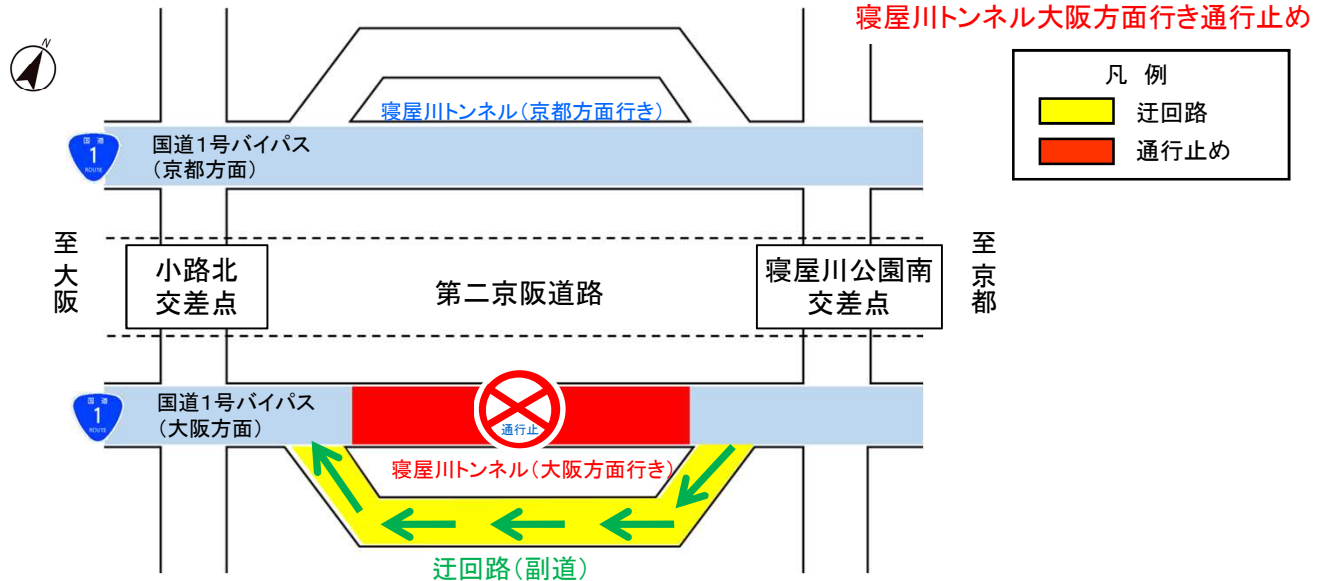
寝屋川トンネル大阪方面行き通行止め

N

凡 例
迂回路
通行止め

寝屋川トンネル（京都方面行き）

国道
1
ROUTE
国道1号バイパス
（京都方面）

至大阪

小路北
交差点

第二京阪道路

寝屋川公園南
交差点

至京都

国道
1
ROUTE
国道1号バイパス
（大阪方面）

通行止

寝屋川トンネル（大阪方面行き）

迂回路（副道）